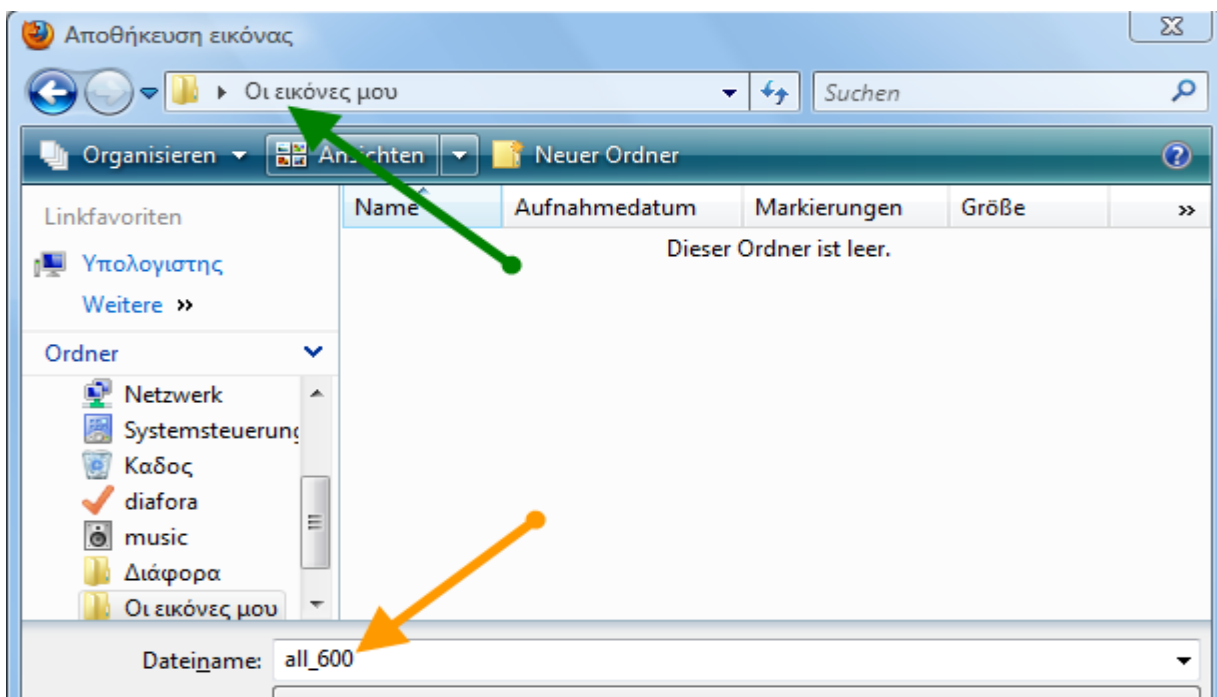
Αποθήκευση εικόνας

Οι εικόνες μου

Suchen

Organisieren Ansichten Neuer Ordner

Linkfavoriten

Υπολογιστης

Weitere »

Ordner

Netzwerk

Systemsteuerung

Καδος

diafora

music

Διάφορα

Οι εικόνες μου

| Name | Aufnahmedatum | Markierungen | Größe | » |
|---|---|---|---|---|

Dieser Ordner ist leer.

Dateiname: all_600